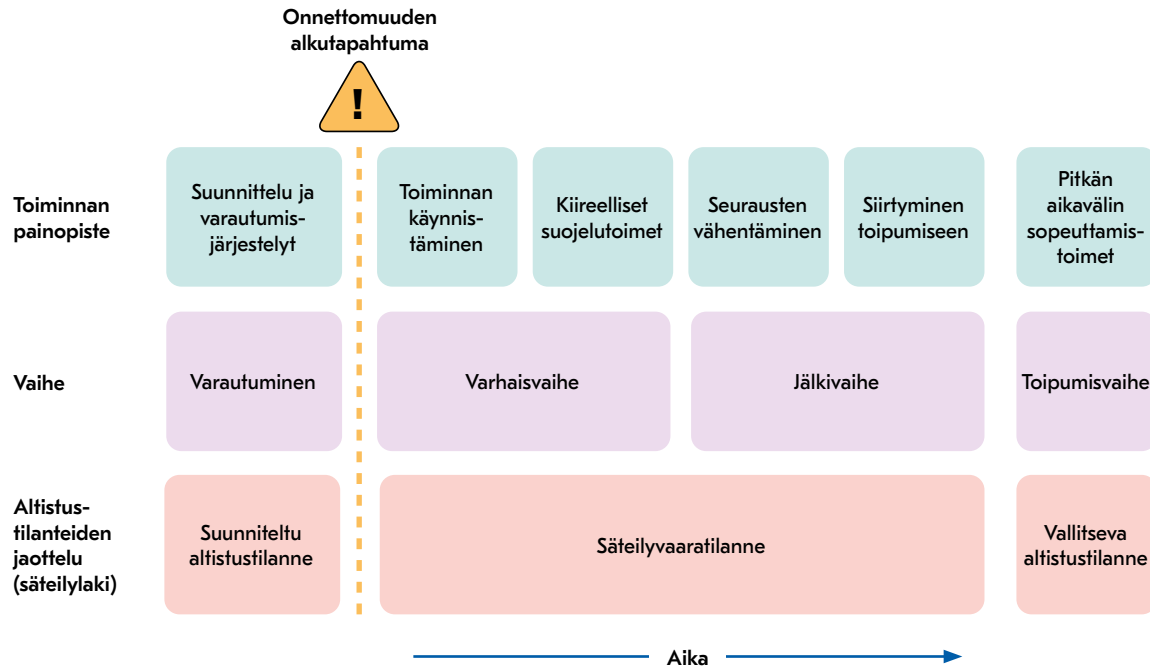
Onnettomuuden alkutapahtuma

!

Toiminnan painopiste

Suunnittelu ja varautumisjärjestelyt

Toiminnan käynnistäminen

Kiireelliset suojelutoimet

Seurausten vähentäminen

Siirtyminen toipumiseen

Pitkän aikavälin sopeuttamistoimet

Vaihe

Varautuminen

Varhaisvaihe

Jälkivaihe

Toipumisvaihe

Altistustilanteiden jaottelu (säteilylaki)

Suunniteltu altistustilanne

Säteilyvaaratilanne

Vallitseva altistustilanne

Aika